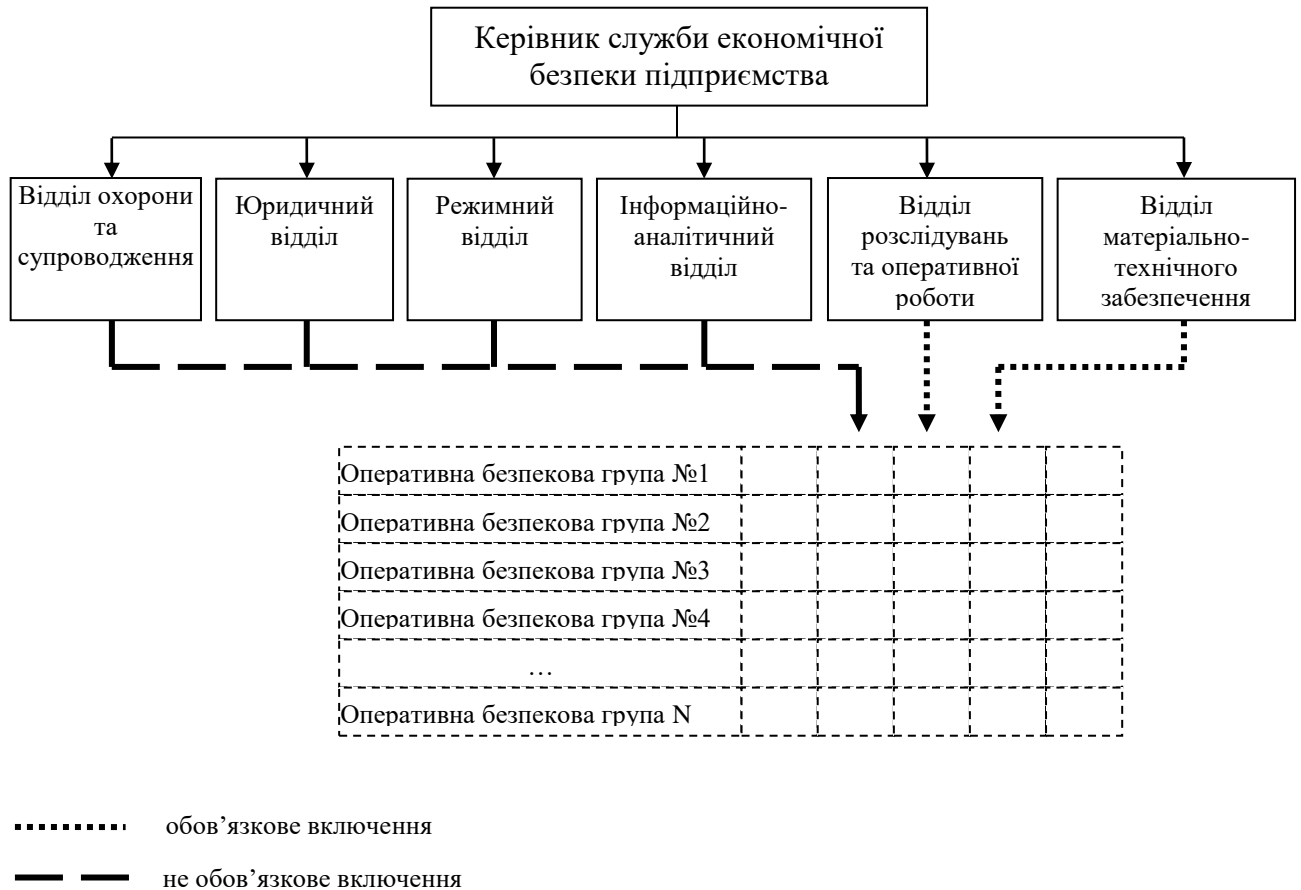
Керівник служби економічної безпеки підприємства

Відділ охорони та супроводження

Юридичний відділ

Режимний відділ

Інформаційно-аналітичний відділ

Відділ розслідувань та оперативної роботи

Відділ матеріально-технічного забезпечення

| | | | | | |
|---|---|---|---|---|---|
| Оперативна безпекова група №1 | | | | | |
| Оперативна безпекова група №2 | | | | | |
| Оперативна безпекова група №3 | | | | | |
| Оперативна безпекова група №4 | | | | | |
| … | | | | | |
| Оперативна безпекова група N | | | | | |

обов’язкове включення

не обов’язкове включення